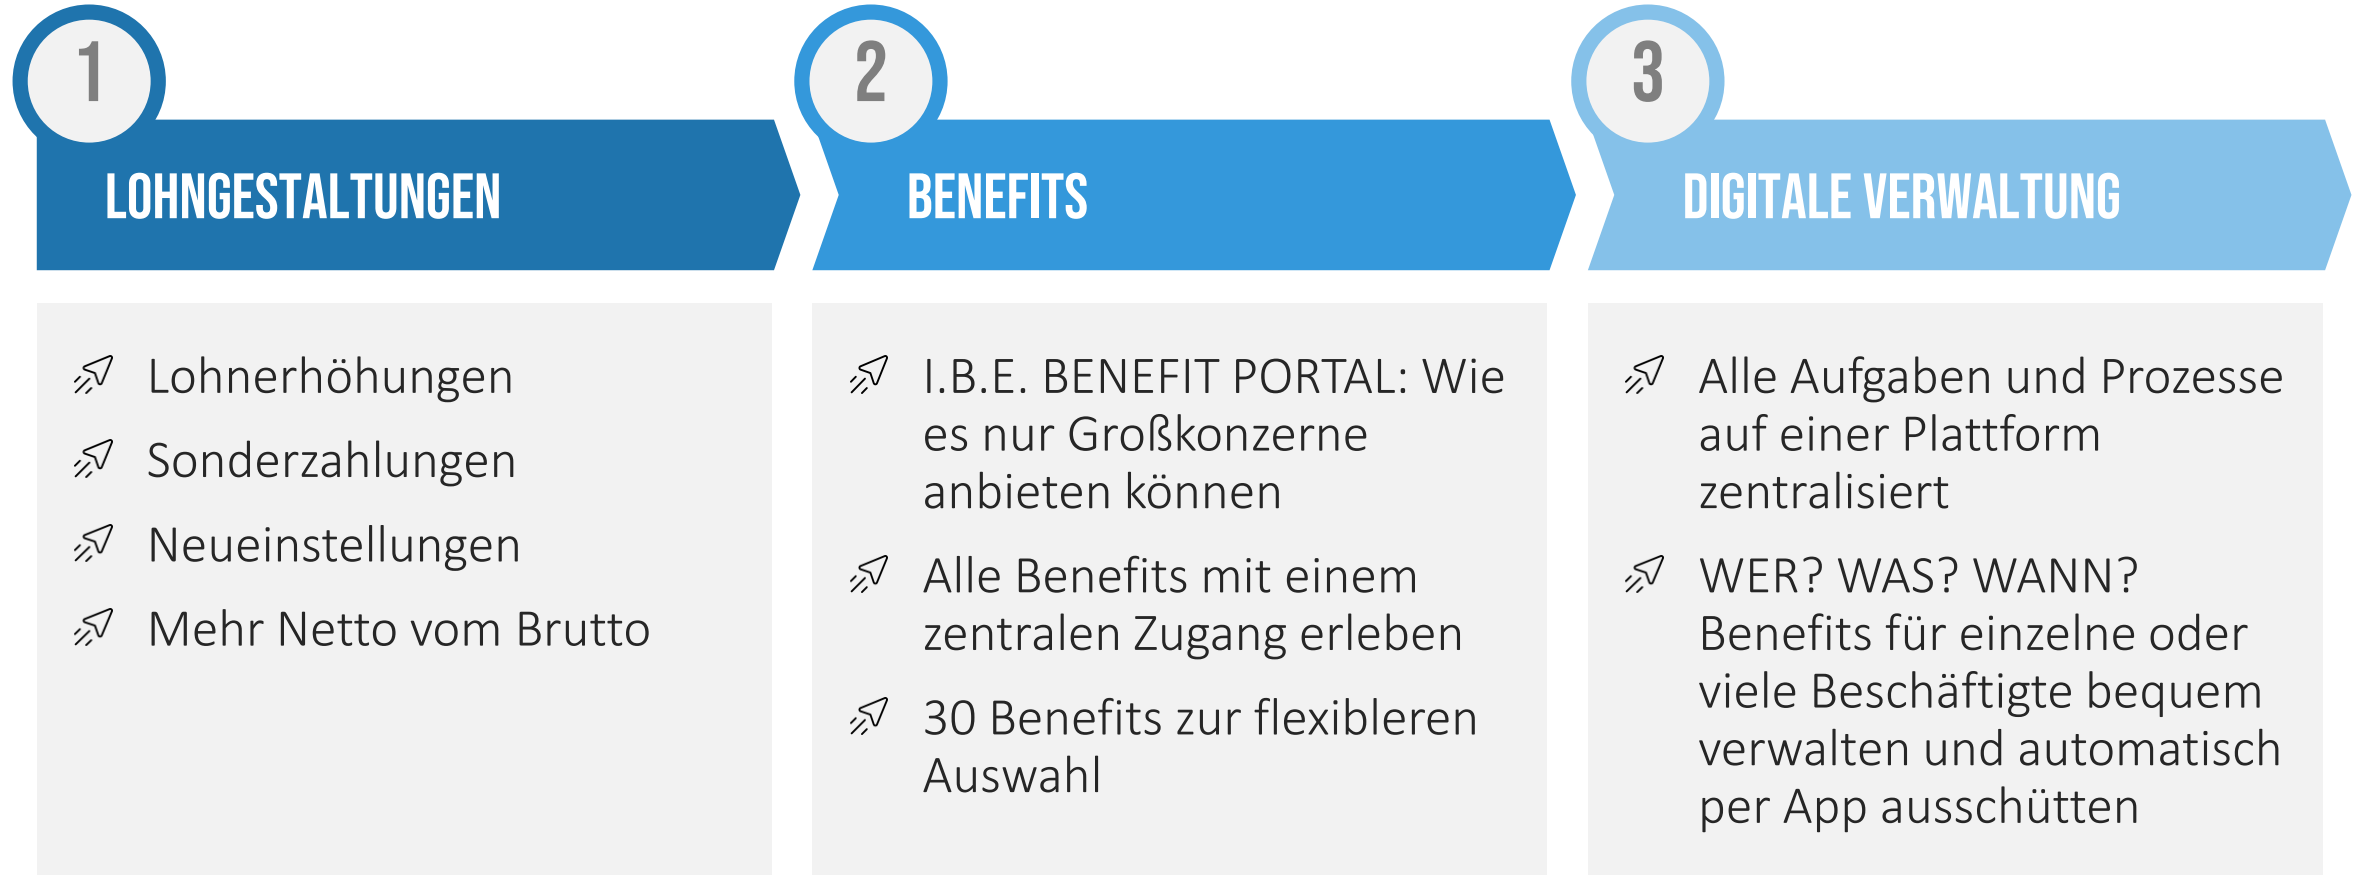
1

LOHNGESTALTUNGEN

Lohnerhöhungen

Sonderzahlungen

Neueinstellungen

Mehr Netto vom Brutto

2

BENEFITS

I.B.E. BENEFIT PORTAL: Wie es nur Großkonzerne anbieten können

Alle Benefits mit einem zentralen Zugang erleben

30 Benefits zur flexibleren Auswahl

3

DIGITALE VERWALTUNG

Alle Aufgaben und Prozesse auf einer Plattform zentralisiert

WER? WAS? WANN? Benefits für einzelne oder viele Beschäftigte bequem verwalten und automatisch per App ausschütten